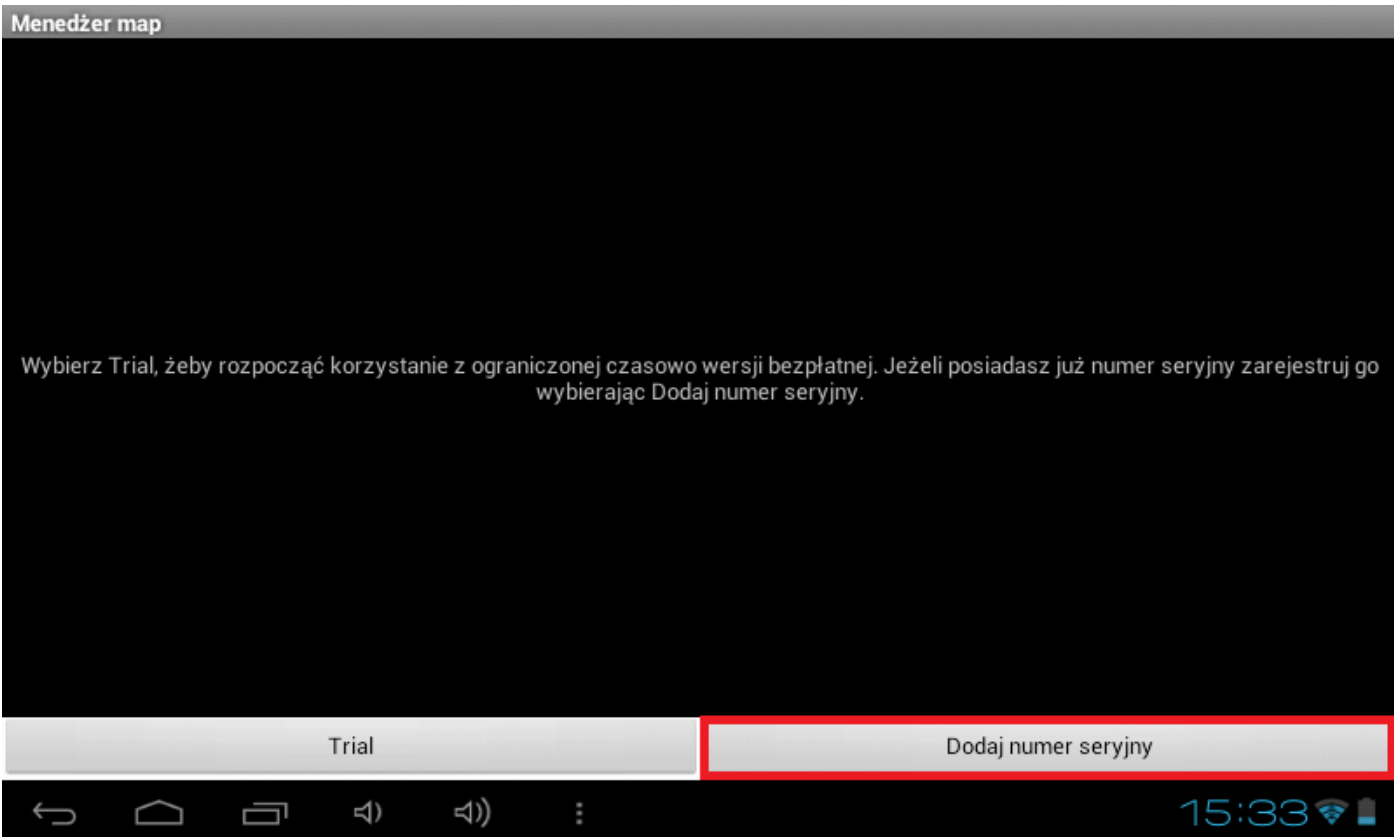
Menedżer map

Wybierz Trial, żeby rozpocząć korzystanie z ograniczonej czasowo wersji bezpłatnej. Jeżeli posiadasz już numer seryjny zarejestruj go wybierając Dodaj numer seryjny.

Trial

Dodaj numer seryjny

15:33